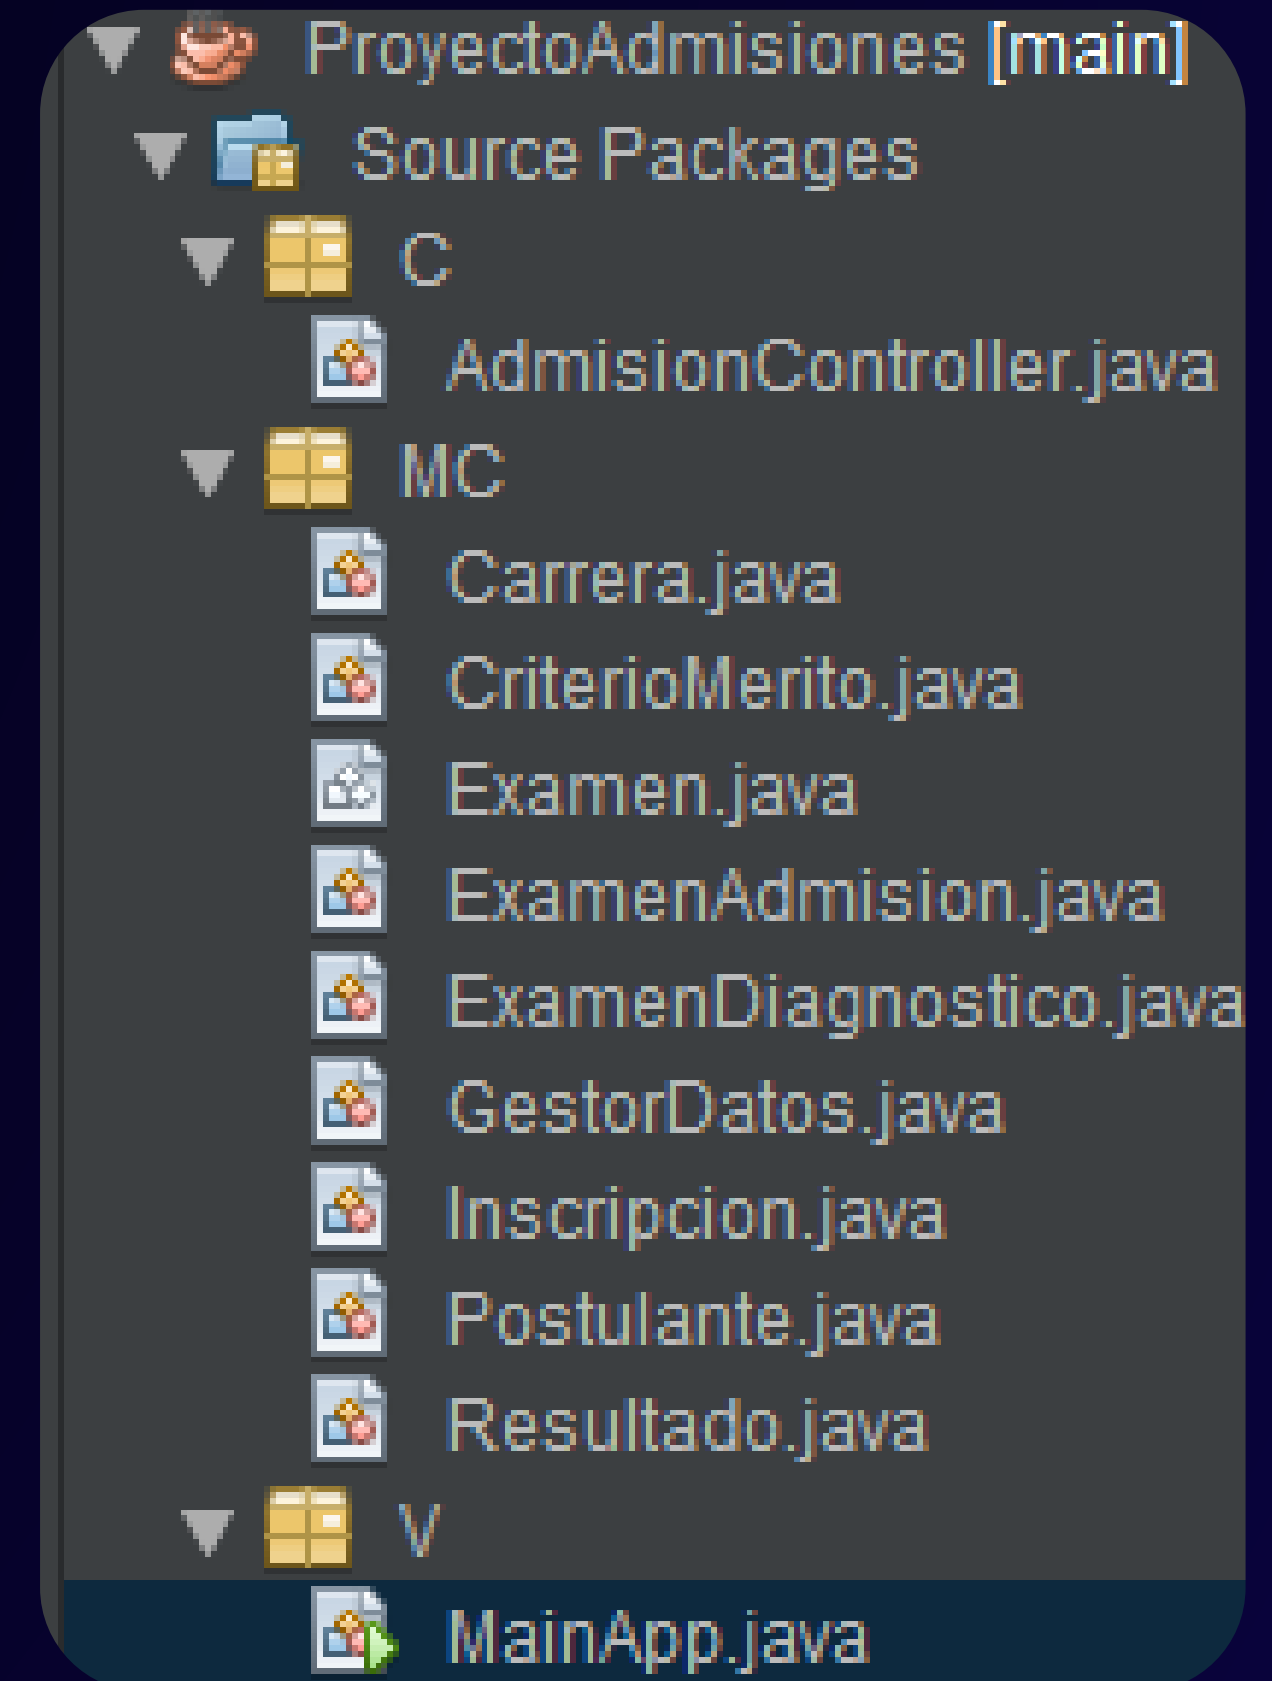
ProyectoAdmisiones [main]
Source Packages
C
AdmisionController.java
MC
Carrera.java
CriterioMerito.java
Examen.java
ExamenAdmision.java
ExamenDiagnostico.java
GestorDatos.java
Inscripcion.java
Postulante.java
Resultado.java
V
MainApp.java